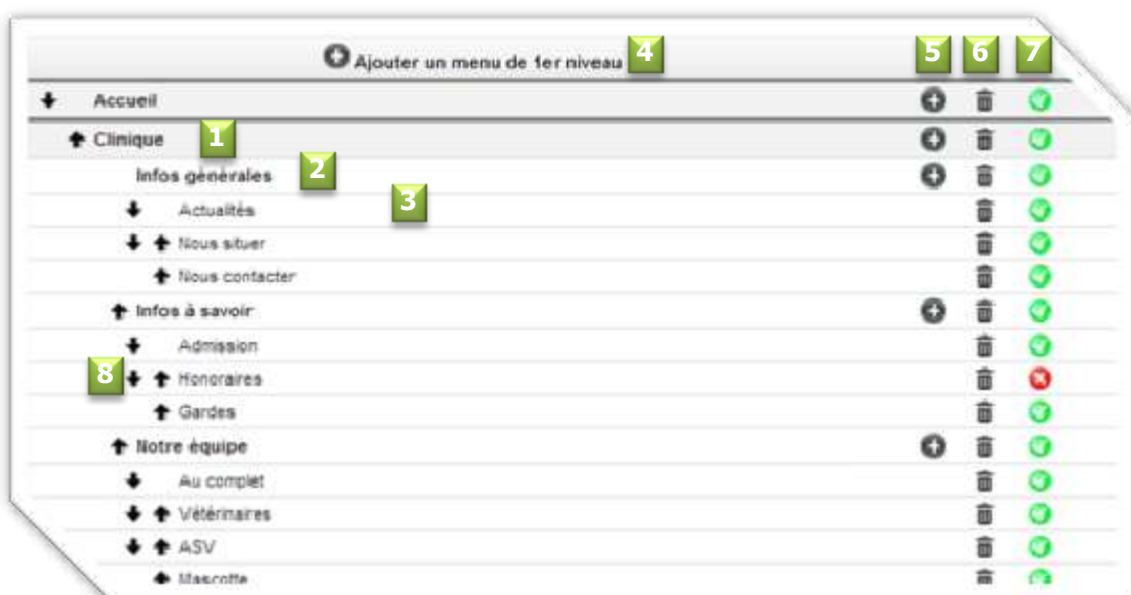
Ajouter un menu de 1er niveau 4

5 6 7

Accueil

Clinique 1

Infos générales 2

3

Actualités

Nous situer

Nous contacter

Infos à savoir

Admission

8 Honoraires

Gardes

Notre équipe

Au complet

Vétérinaires

ASV

Mascotte